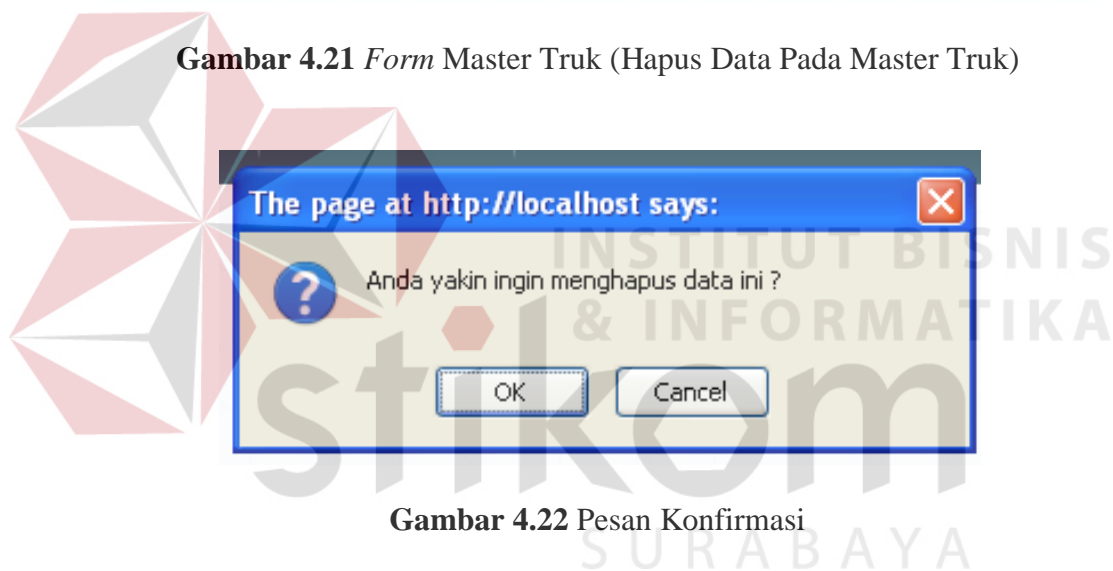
**Gambar 4.21** *Form* Master Truk (Hapus Data Pada Master Truk)

The page at http://localhost says:

Anda yakin ingin menghapus data ini ?

OK Cancel

**Gambar 4.22** Pesan Konfirmasi

INSTITUT BISNIS & INFORMATIKA stikom SURABAYA